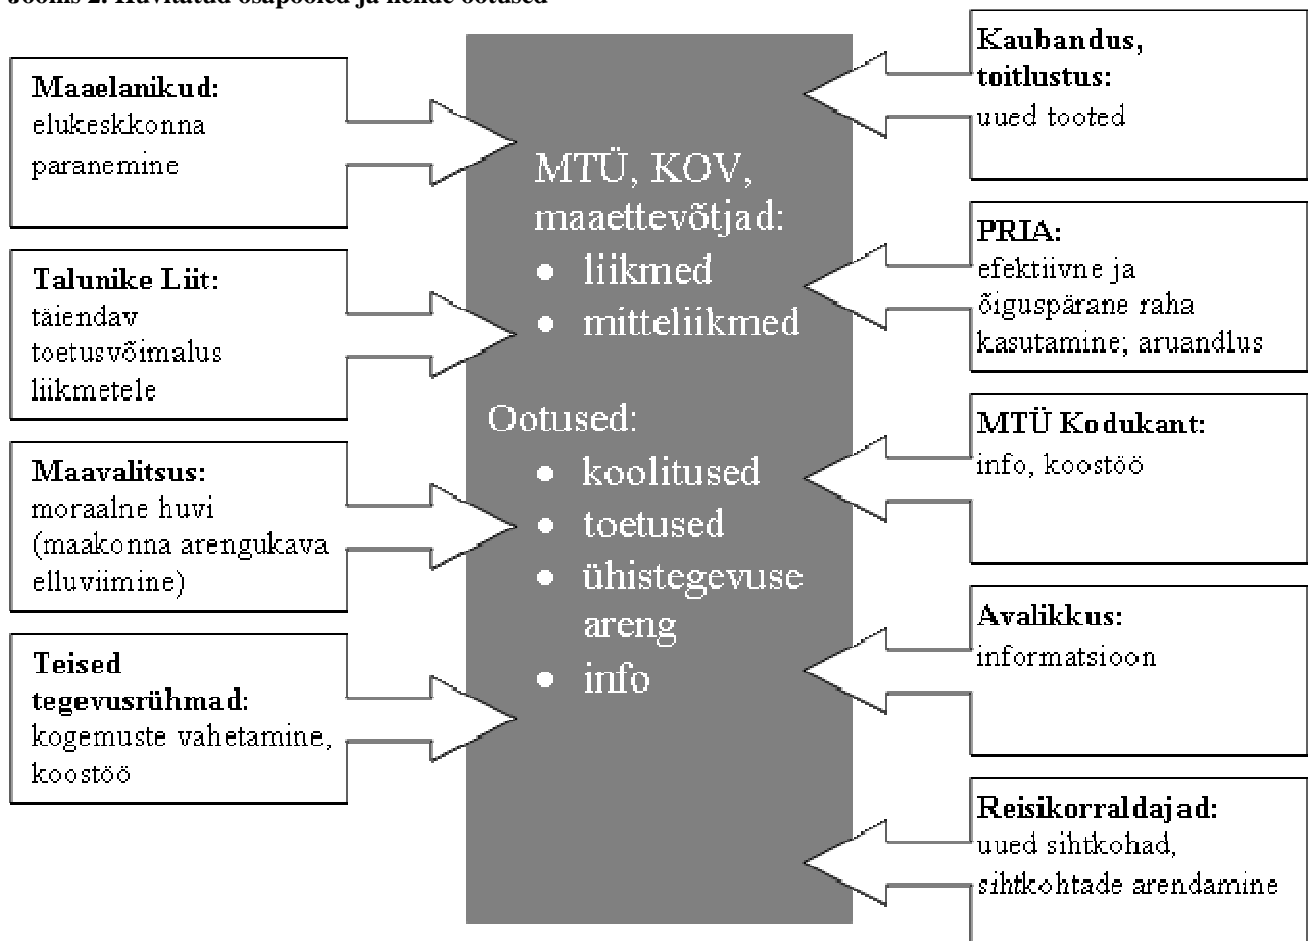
Joonis 2. Huvitatud osapooled ja nende ootused

**Maaelanikud:** elukeskkonna paranemine

**Talunike Liit:** täiendav toetusvõimalus liikmetele

**Maavalitsus:** moraalne huvi (maakonna arengukava elluviimine)

**Teised tegevusrühmad:** kogemuste vahetamine, koostöö

MTÜ, KOV, maaettevõtjad:
- liikmed
- mitteliikmed

Ootused:
- koolitused
- toetused
- ühistegevuse areng
- info

**Kaubandus, toitlustus:** uued tooted

**PRIA:** efektiivne ja õiguspärane raha kasutamine; aruandlus

**MTÜ Kodukant:** info, koostöö

**Avalikkus:** informatsioon

**Reisikorraldajad:** uued sihtkohad, sihtkohtade arendamine